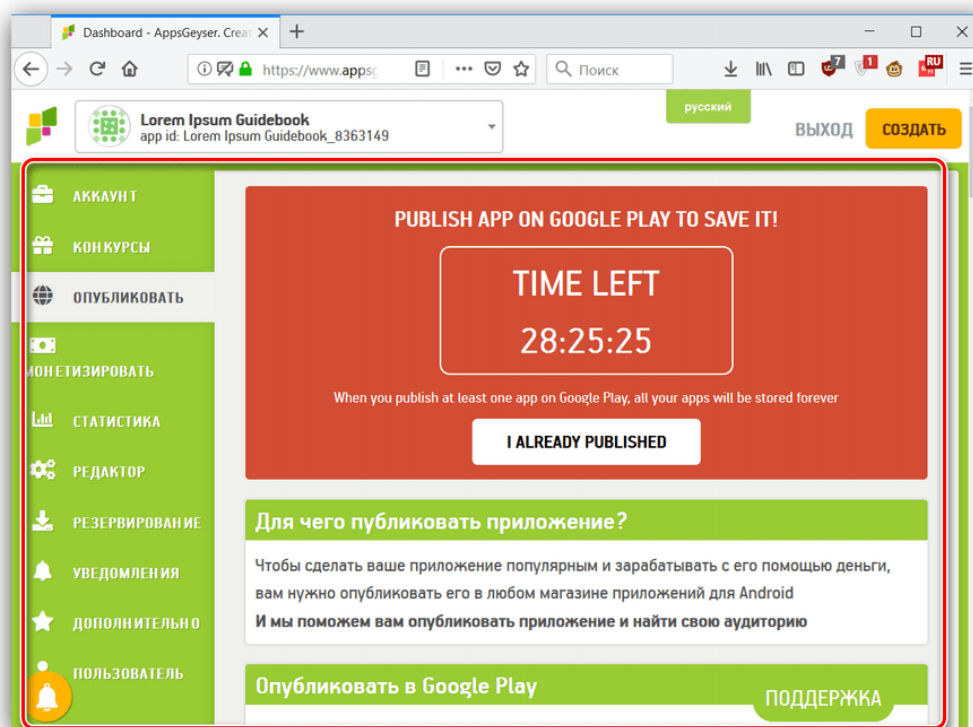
Dashboard - AppsGeyser. Creat

https://www.appsg

Поиск

7

1

RU

Lorem Ipsum Guidebook
app id: Lorem Ipsum Guidebook_8363149

русский

ВЫХОД

СОЗДАТЬ

АККАУНТ

КОНКУРСЫ

ОПУБЛИКОВАТЬ

МОНЕТИЗИРОВАТЬ

СТАТИСТИКА

РЕДАКТОР

РЕЗЕРВИРОВАНИЕ

УВЕДОМЛЕНИЯ

ДОПОЛНИТЕЛЬНО

ПОЛЬЗОВАТЕЛЬ

PUBLISH APP ON GOOGLE PLAY TO SAVE IT!

TIME LEFT

28:25:25

When you publish at least one app on Google Play, all your apps will be stored forever

I ALREADY PUBLISHED

Для чего публиковать приложение?

Чтобы сделать ваше приложение популярным и зарабатывать с его помощью деньги, вам нужно опубликовать его в любом магазине приложений для Android

И мы поможем вам опубликовать приложение и найти свою аудиторию

Опубликовать в Google Play

ПОДДЕРЖКА